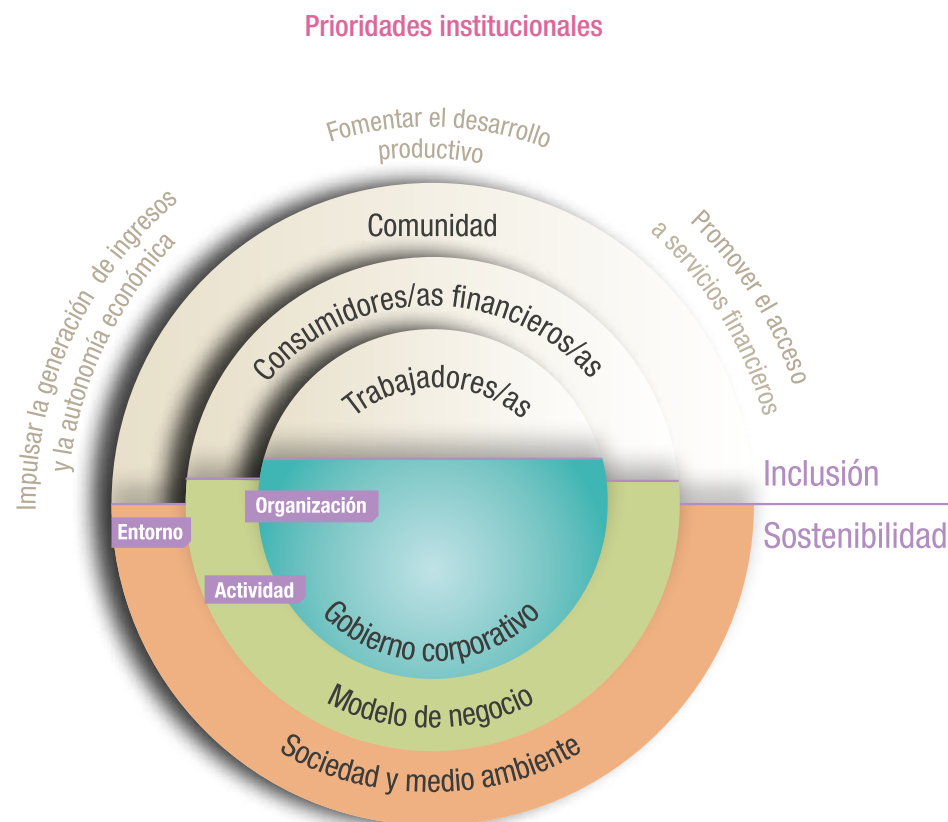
Prioridades institucionales

Fomentar el desarrollo productivo

Impulsar la generación de ingresos y la autonomía económica

Promover el acceso a servicios financieros

Comunidad

Consumidores/as financieros/as

Trabajadores/as

Inclusión

Sostenibilidad

Organización

Entorno

Actividad

Gobierno corporativo

Modelo de negocio

Sociedad y medio ambiente